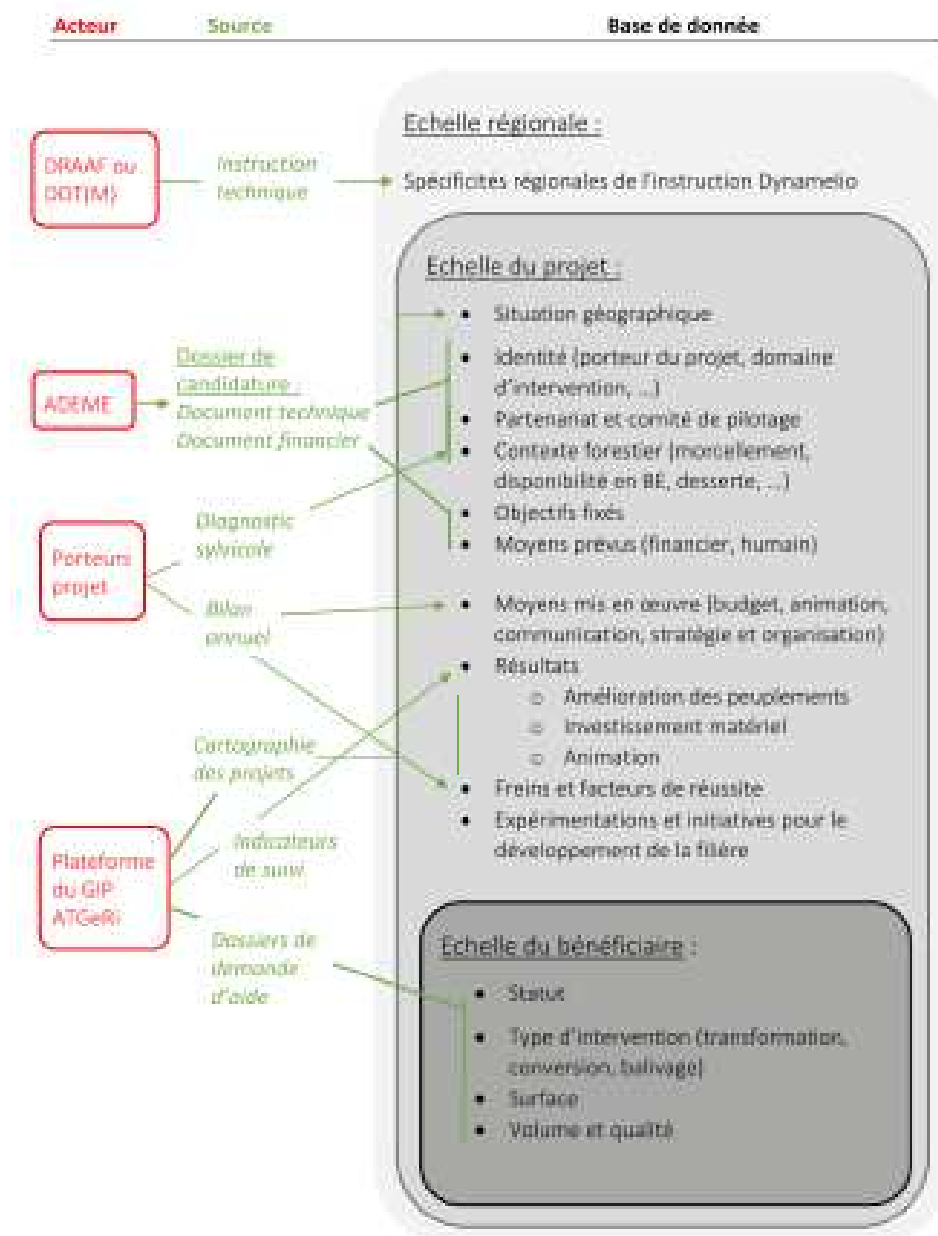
Acteur Source Base de donnée

DRAAF ou DDT(M)

Instruction technique

Echelle régionale :

Spécificités régionales de l'instruction Dynamelio

Echelle du projet :

- Situation géographique
- Identité (porteur du projet, domaine d'intervention, ...)
- Partenariat et comité de pilotage
- Contexte forestier (morcellement, disponibilité en BE, desserte, ...)
- Objectifs fixés
- Moyens prévus (financier, humain)

ADEME

Dossier de candidature :
Document technique
Document financier

Porteurs projet

Diagnostic sylvicole

Bilan annuel

- Moyens mis en œuvre (budget, animation, communication, stratégie et organisation)
- Résultats
  - Amélioration des peuplements
  - Investissement matériel
  - Animation
- Freins et facteurs de réussite
- Expérimentations et initiatives pour le développement de la filière

Cartographie des projets

Indicateurs de suivi

Plateforme du GIP ATGeRi

Dossiers de demande d'aide

Echelle du bénéficiaire :

- Statut
- Type d'intervention (transformation, conversion, balivage)
- Surface
- Volume et qualité